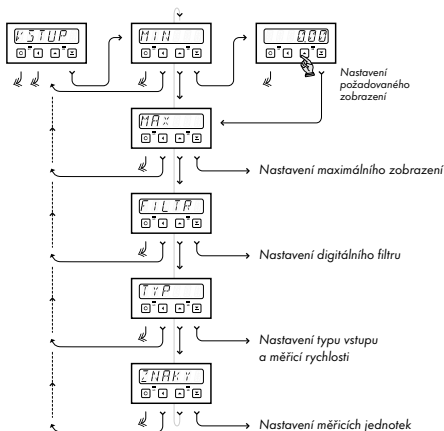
VSTUP

MIN

0.00

Nastavení požadovaného zobrazení

MAX

Nastavení maximálního zobrazení

FILTR

Nastavení digitálního filtru

TYP

Nastavení typu vstupu a měřicí rychlosti

ZNAKY

Nastavení měřicích jednotek